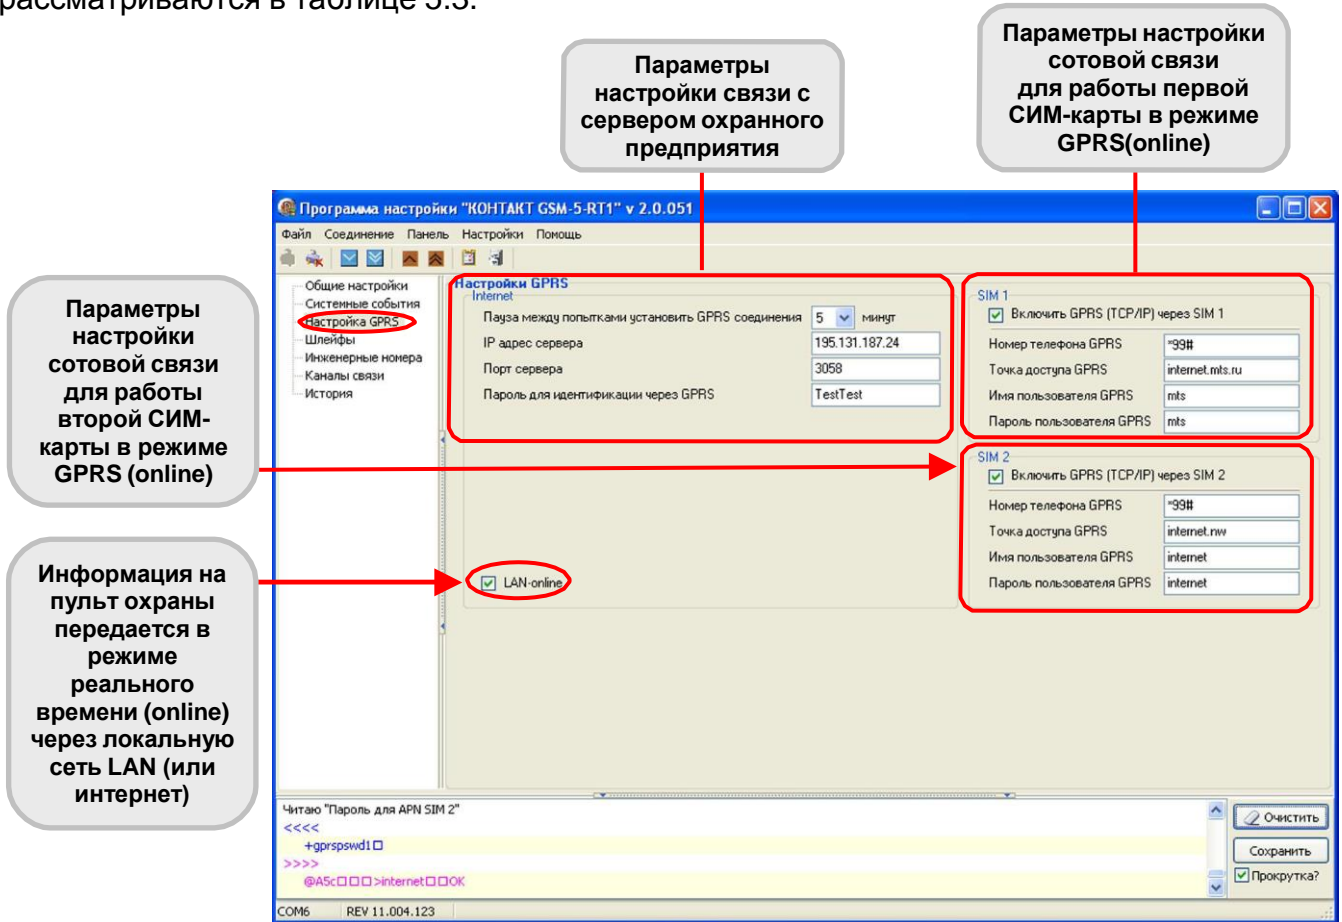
рассматриваются в таблице 5.3.

Параметры настройки связи с сервером охранного предприятия

Параметры настройки сотовой связи для работы первой СИМ-карты в режиме GPRS(online)

Программа настройки "КОНТАКТ GSM-5-RT1" v 2.0.051

Файл Соединение Панель Настройки Помощь

Параметры настройки сотовой связи для работы второй СИМ-карты в режиме GPRS (online)

Общие настройки
Системные события
Настройка GPRS
Шлейфы
Инженерные номера
Каналы связи
История

Настройки GPRS
Internet
Пауза между попытками установить GPRS соединения 5 минут
IP адрес сервера 195.131.187.24
Порт сервера 3058
Пароль для идентификации через GPRS TestTest

SIM 1
Включить GPRS (TCP/IP) через SIM 1
Номер телефона GPRS *99#
Точка доступа GPRS internet.mts.ru
Имя пользователя GPRS mts
Пароль пользователя GPRS mts

SIM 2
Включить GPRS (TCP/IP) через SIM 2
Номер телефона GPRS *99#
Точка доступа GPRS internet.nw
Имя пользователя GPRS internet
Пароль пользователя GPRS internet

Информация на пульт охраны передается в режиме реального времени (online) через локальную сеть LAN (или интернет)

LAN-online

Читаю "Пароль для APN SIM 2"
<<<<
+gprspswd1□
>>>>
@A5c□□□>internet□□OK

Очистить
Сохранить
Прокрутка?

COM6 REV 11.004.123